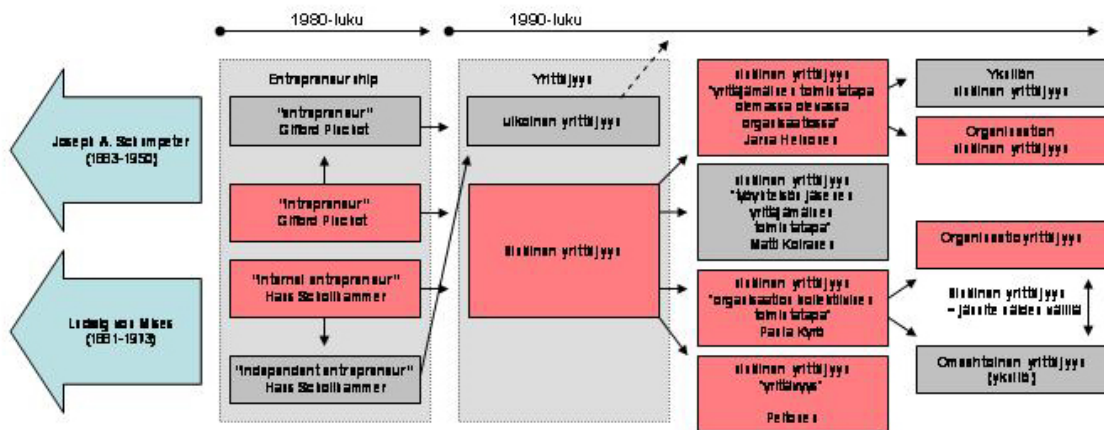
1980-luku

1990-luku

Joseph A. Schumpeter (1883-1950)

Ludwig von Mises (1881-1973)

Entrepreneurship

"entrepreneur" Gifford Pinchot

"intrapreneur" Gifford Pinchot

"internal entrepreneur" Hans Schollhammer

"independent entrepreneur" Hans Schollhammer

Yrittäjyys

ulkoinen yrittäjyys

sisäinen yrittäjyys

sisäinen yrittäjyys "yrittäjämäinen toimintatapa olemassa olevassa organisaatiossa" Jarna Heinonen

sisäinen yrittäjyys "työyhteisön jäsenen yrittäjämäinen toimintatapa" Matti Koiranen

sisäinen yrittäjyys "organisaation kollektiivinen toimintatapa" Paula Kyrö

sisäinen yrittäjyys "yrittävyys" Peltonen

Yksilön sisäinen yrittäjyys

Organisaation sisäinen yrittäjyys

Organisaatioyrittäjyys

Sisäinen yrittäjyys – jännite näiden välillä

Omaehtoinen yrittäjyys (yksilö)